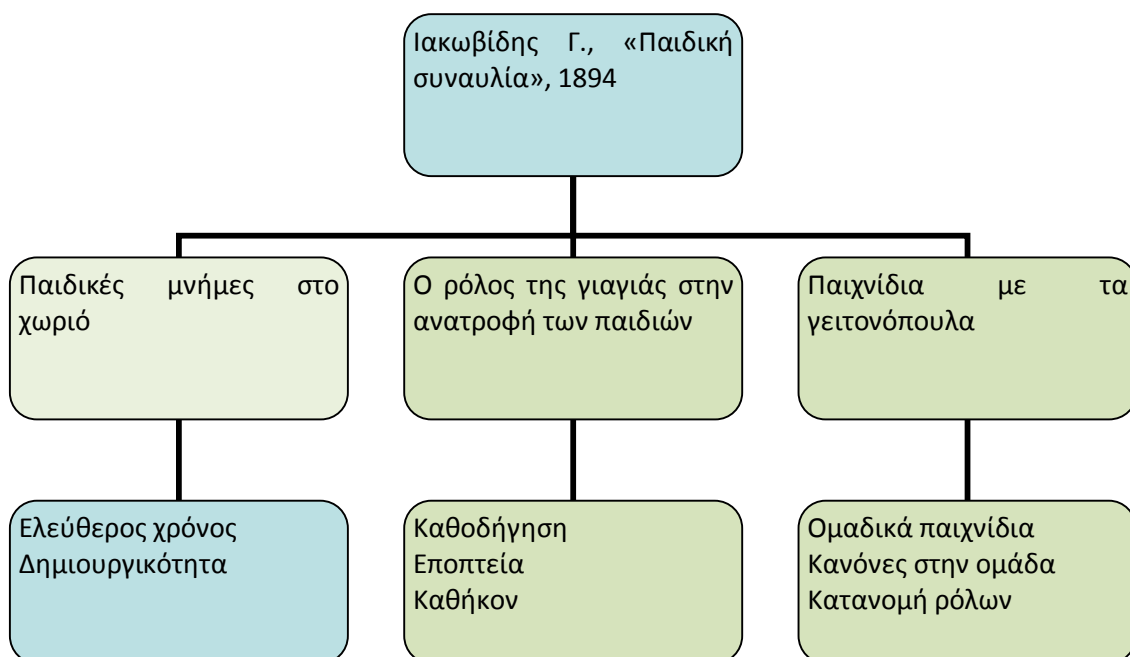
Ιακωβίδης Γ., «Παιδική συναυλία», 1894

Παιδικές μνήμες στο χωριό

Ο ρόλος της γιαγιάς στην ανατροφή των παιδιών

Παιχνίδια με τα γειτονόπουλα

Ελεύθερος χρόνος
Δημιουργικότητα

Καθοδήγηση
Εποπτεία
Καθήκον

Ομαδικά παιχνίδια
Κανόνες στην ομάδα
Κατανομή ρόλων